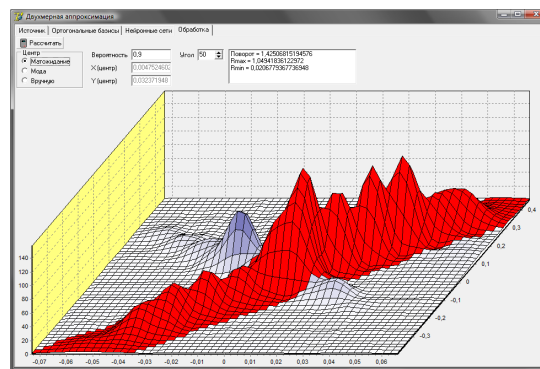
Двумерная аппроксимация

Источник | Ортогональные базисы | Нейронные сети | Обработка

Рассчитать

Центр
Матожидание
Мода
Вручную

Вероятность 0,9
X (центр) 0,0047524602
Y (центр) 0,0323719489

Угол 50

Поворот = 1,42506815194576
Rmax = 1,04941836122972
Rmin = 0,0206779367736948

140
120
100
80
60
40
20
0

-0,07 -0,06 -0,05 -0,04 -0,03 -0,02 -0,01 0 0,01 0,02 0,03 0,04 0,05 0,06 0,07

0,4
0,3
0,2
0,1
0
-0,1
-0,2
-0,3